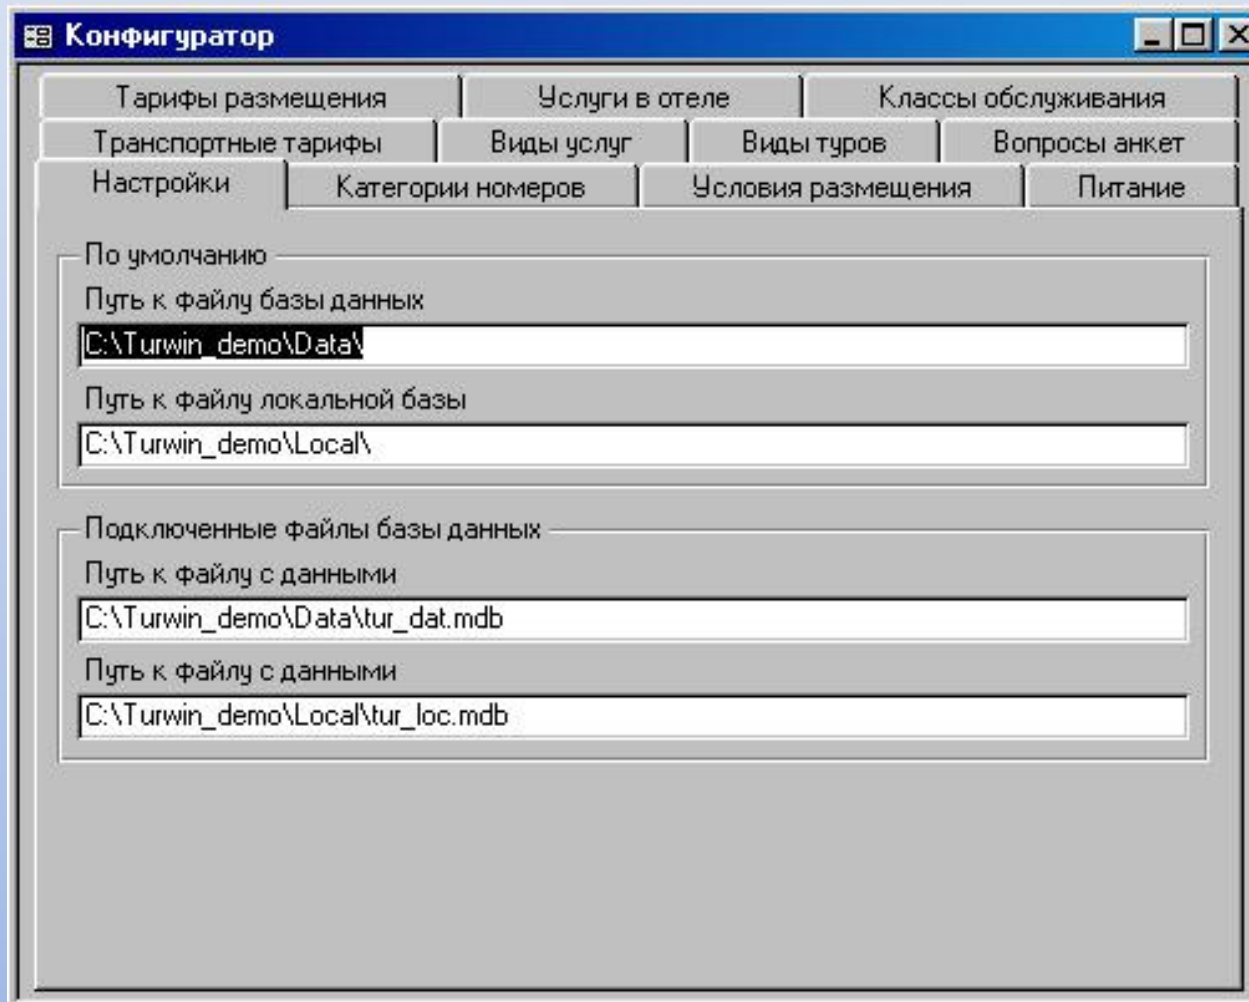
Конфигуратор

Тарифы размещения | Услуги в отеле | Классы обслуживания
Транспортные тарифы | Виды услуг | Виды туров | Вопросы анкет
Настройки | Категории номеров | Условия размещения | Питание

По умолчанию
Путь к файлу базы данных
C:\Turwin_demo\Data\
Путь к файлу локальной базы
C:\Turwin_demo\Local\

Подключенные файлы базы данных
Путь к файлу с данными
C:\Turwin_demo\Data\tur_dat.mdb
Путь к файлу с данными
C:\Turwin_demo\Local\tur_loc.mdb